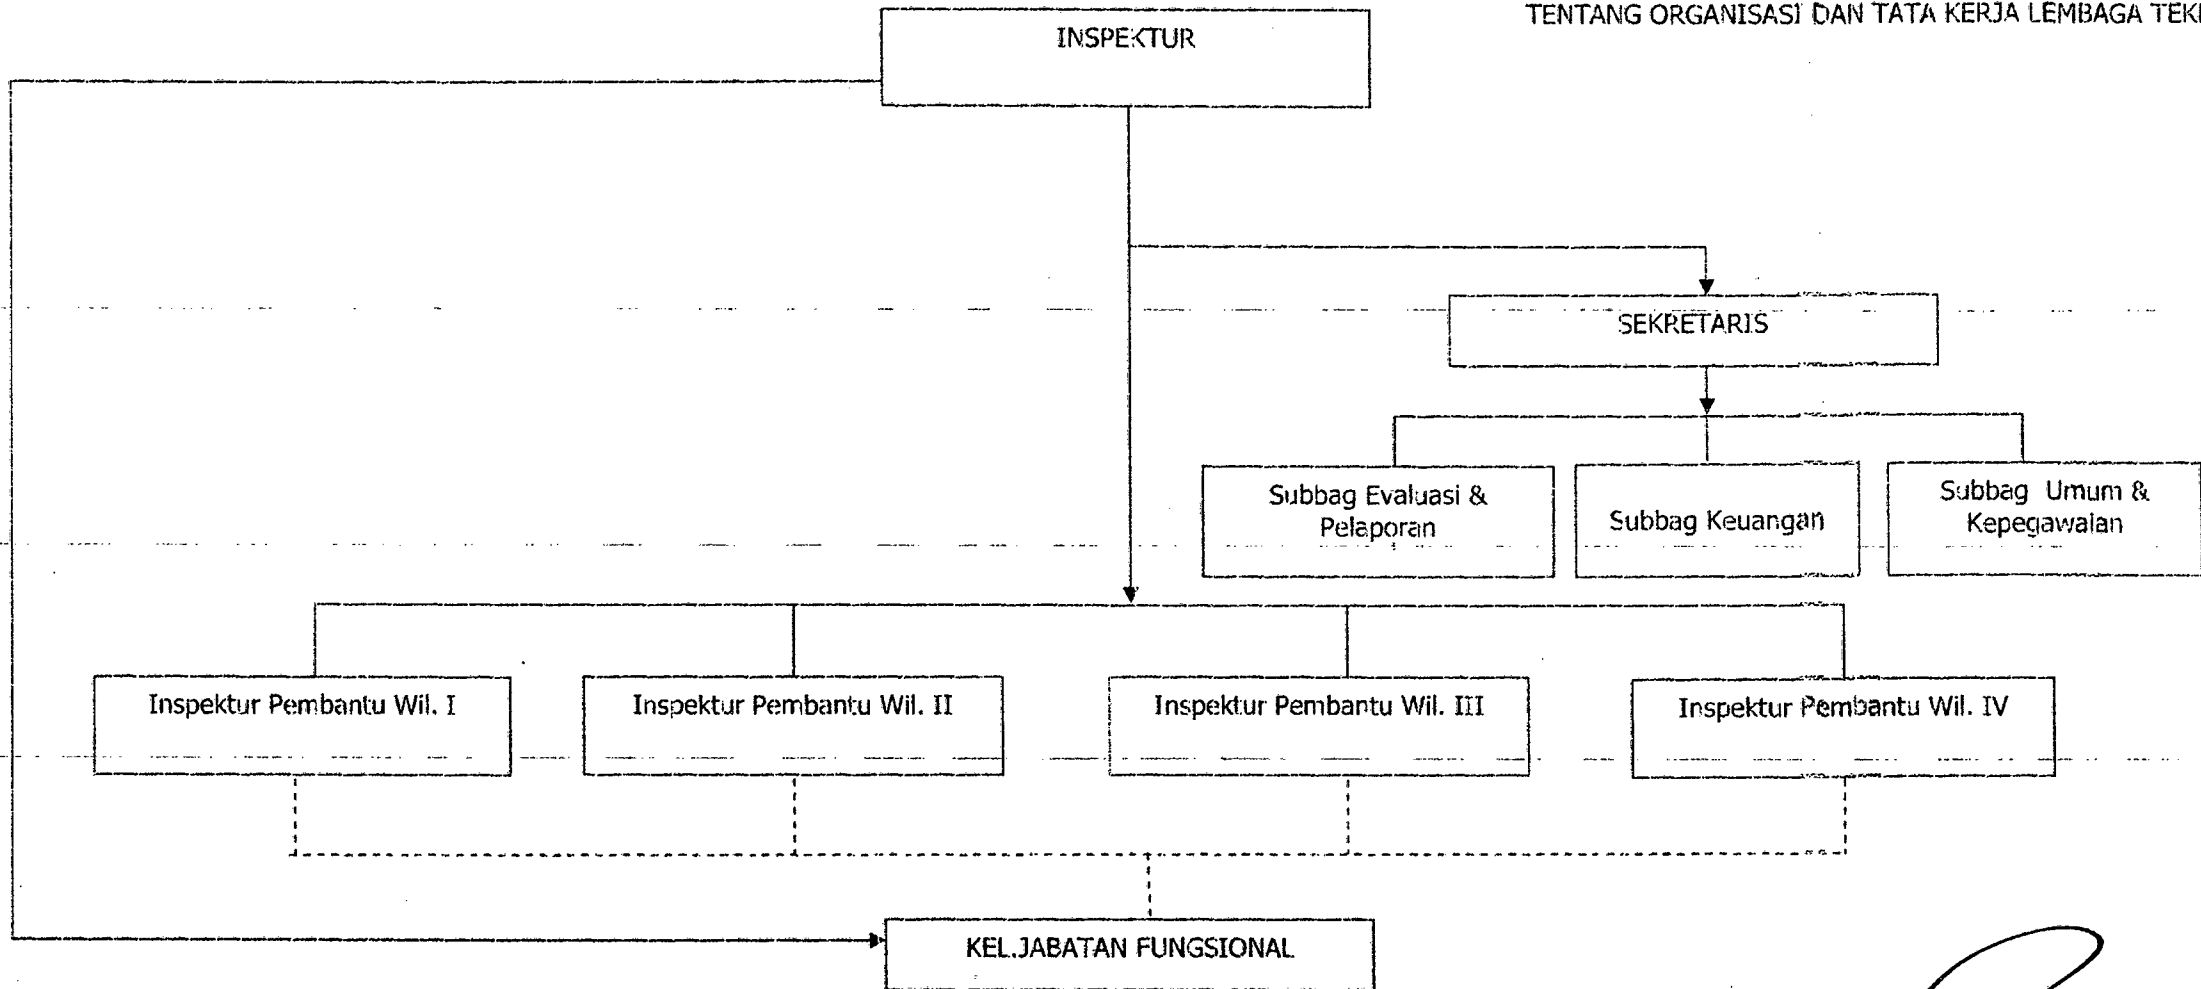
TENTANG ORGANISASI DAN TATA KERJA LEMBAGA TEK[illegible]

INSPEKTUR

SEKRETARIS

Subbag Evaluasi & Pelaporan

Subbag Keuangan

Subbag Umum & Kepegawaian

Inspektur Pembantu Wil. I

Inspektur Pembantu Wil. II

Inspektur Pembantu Wil. III

Inspektur Pembantu Wil. IV

KEL.JABATAN FUNGSIONAL